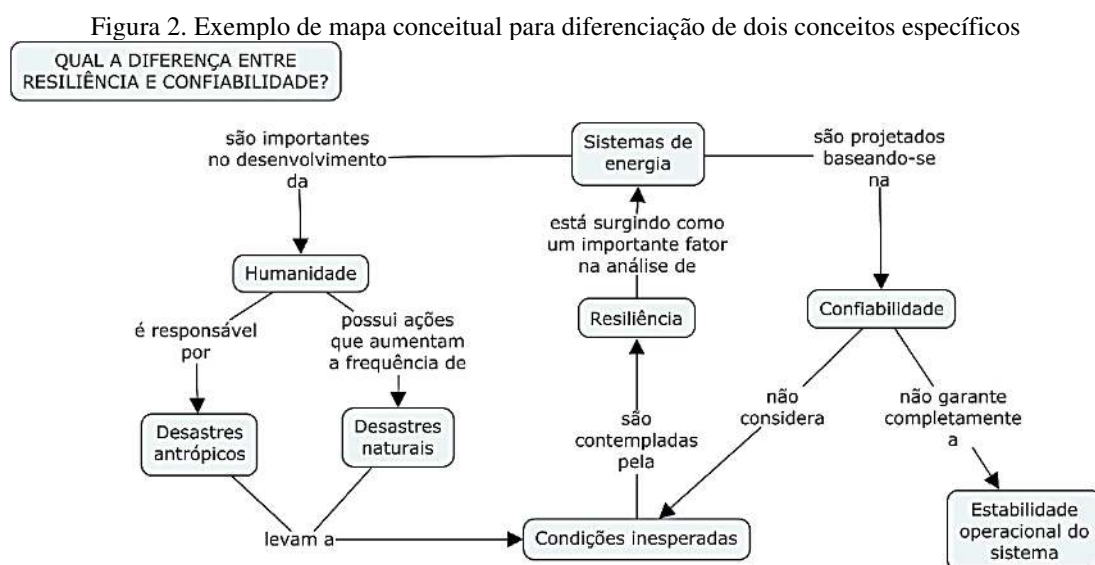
Figura 2. Exemplo de mapa conceitual para diferenciação de dois conceitos específicos

QUAL A DIFERENÇA ENTRE RESILIÊNCIA E CONFIABILIDADE?

Sistemas de energia

são importantes no desenvolvimento da

são projetados baseando-se na

Humanidade

está surgindo como um importante fator na análise de

Resiliência

Confiabilidade

é responsável por

possui ações que aumentam a frequência de

não considera

não garante completamente a

são contempladas pela

Desastres antrópicos

Desastres naturais

Estabilidade operacional do sistema

levam a

Condições inesperadas